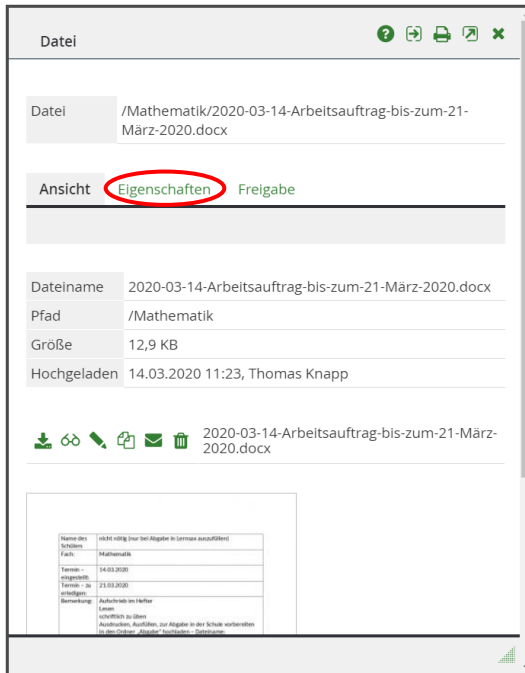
Datei

| Datei | /Mathematik/2020-03-14-Arbeitsauftrag-bis-zum-21-März-2020.docx |
|---|---|

Ansicht Eigenschaften Freigabe

| Dateiname | 2020-03-14-Arbeitsauftrag-bis-zum-21-März-2020.docx |
|---|---|
| Pfad | /Mathematik |
| Größe | 12,9 KB |
| Hochgeladen | 14.03.2020 11:23, Thomas Knapp |

2020-03-14-Arbeitsauftrag-bis-zum-21-März-2020.docx

| Name des Schülers | nicht nötig (nur bei Abgabe in Lernmax auszufüllen) |
|---|---|
| Fach: | Mathematik |
| Termin – eingestellt: | 14.03.2020 |
| Termin – zu erledigen: | 21.03.2020 |
| Bemerkung: | Aufschrieb im Hefter<br>Lesen<br>schriftlich zu üben<br>Ausdrucken, Ausfüllen, zur Abgabe in der Schule vorbereiten<br>In den Ordner „Abgabe" hochladen – Dateiname: |